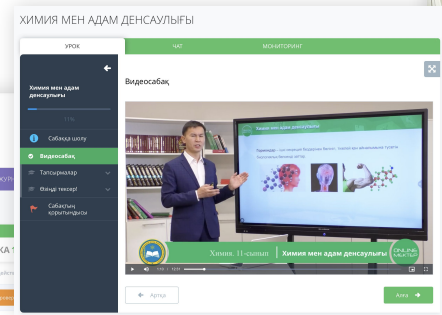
ХИМИЯ МЕН АДАМ ДЕНСАУЛЫҒЫ

УРОК

ЧАТ

МОНИТОРИНГ

Химия мен адам денсаулығы

11%

Сабаққа шолу

Видеосабақ

Тапсырмалар

Өзіңді тексер!

Сабақтың қорытындысы

Видеосабақ

Химия мен адам денсаулығы

Химия. 11-сынып

Химия мен адам денсаулығы

ONLINE MEKTEP

Артқа

Алға

К

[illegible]